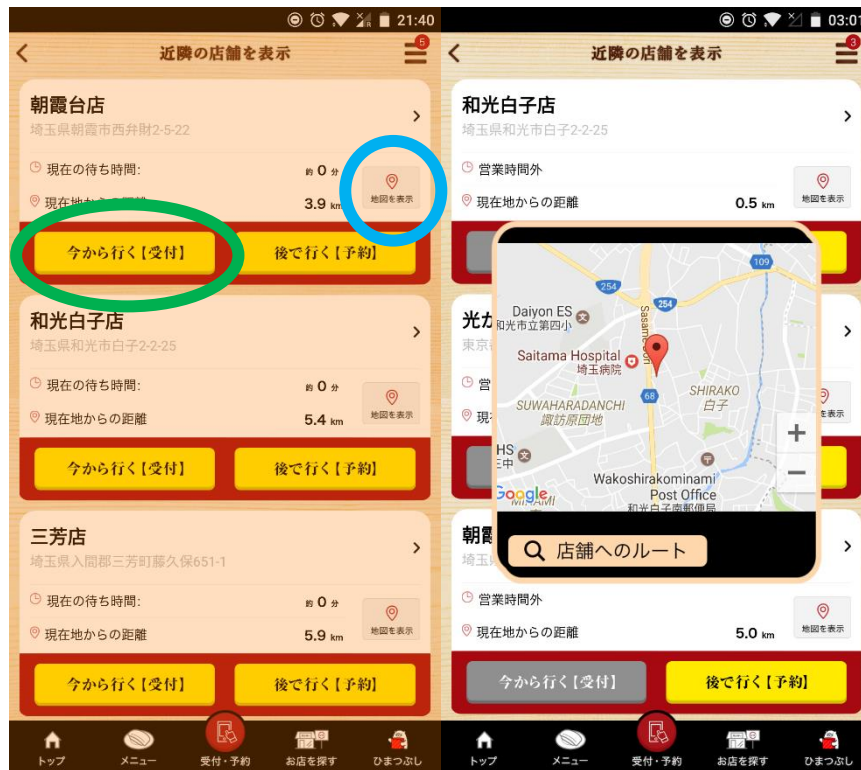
21:40

近隣の店舗を表示

5

朝霞台店
埼玉県朝霞市西弁財2-5-22

現在の待ち時間: 約 0 分
地図を表示
現在地からの距離 3.9 km

今から行く【受付】
後で行く【予約】

和光白子店
埼玉県和光市白子2-2-25

現在の待ち時間: 約 0 分
地図を表示
現在地からの距離 5.4 km

今から行く【受付】
後で行く【予約】

三芳店
埼玉県入間郡三芳町藤久保651-1

現在の待ち時間: 約 0 分
地図を表示
現在地からの距離 5.9 km

今から行く【受付】
後で行く【予約】

トップ
メニュー
受付・予約
お店を探す
ひまつぶし

03:01

近隣の店舗を表示

3

和光白子店
埼玉県和光市白子2-2-25

営業時間外
地図を表示
現在地からの距離 0.5 km

光ヶ
東京

254
109
254
Daiyon ES
和光市立第四小
Saitama Hospital
埼玉病院
SHIRAKO
白子
SUWAHARADANCHI
諏訪原団地
68
HS
Wakoshirakominami
Post Office
和光白子南郵便局
Google
+
−

店舗へのルート

朝霞
埼玉

営業時間外
地図を表示
現在地からの距離 5.0 km

今から行く【受付】
後で行く【予約】

トップ
メニュー
受付・予約
お店を探す
ひまつぶし